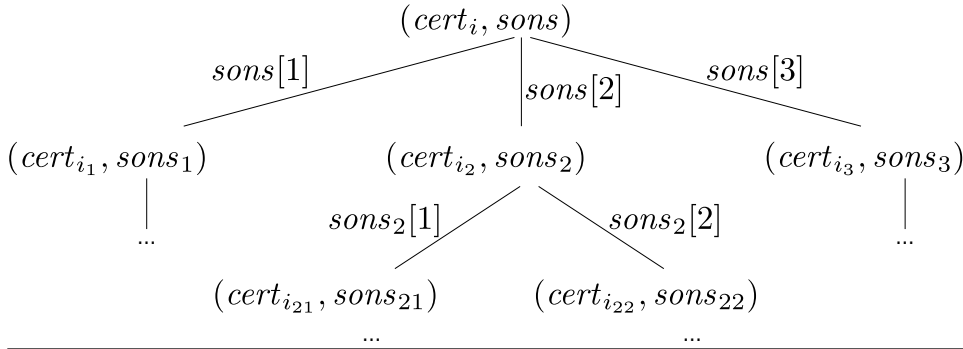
$(cert_i, sons)$

$sons[1]$

$sons[2]$

$sons[3]$

$(cert_{i_1}, sons_1)$

$(cert_{i_2}, sons_2)$

$(cert_{i_3}, sons_3)$

...

$sons_2[1]$

$sons_2[2]$

...

$(cert_{i_{21}}, sons_{21})$

$(cert_{i_{22}}, sons_{22})$

...

...